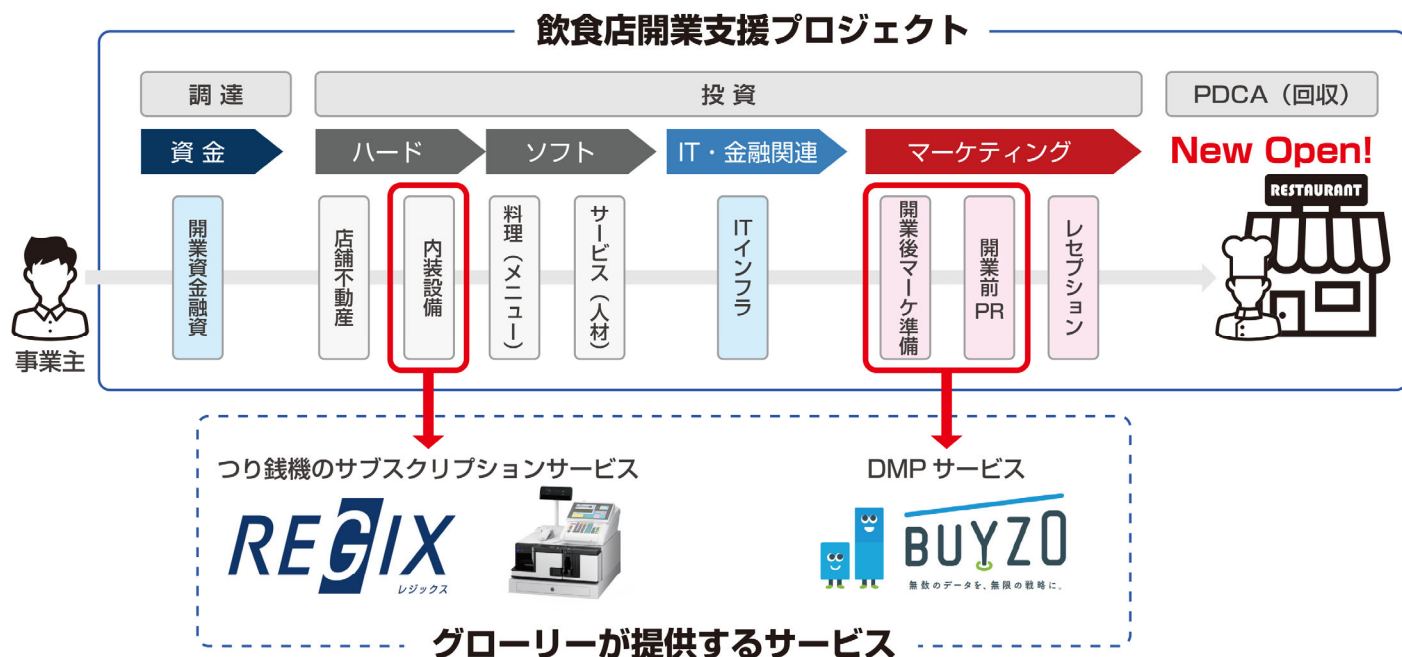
飲食店開業支援プロジェクト

調達

投資

PDCA（回収）

資金

ハード

ソフト

IT・金融関連

マーケティング

New Open!

開業資金融資

店舗不動産

内装設備

料理（メニュー）

サービス（人材）

ITインフラ

開業後マーケ準備

開業前PR

レセプション

RESTAURANT

事業主

つり銭機のサブスクリプションサービス

REGIX
レジックス

DMP サービス

BUYZO
無数のデータを、無限の戦略に。

グローリーが提供するサービス